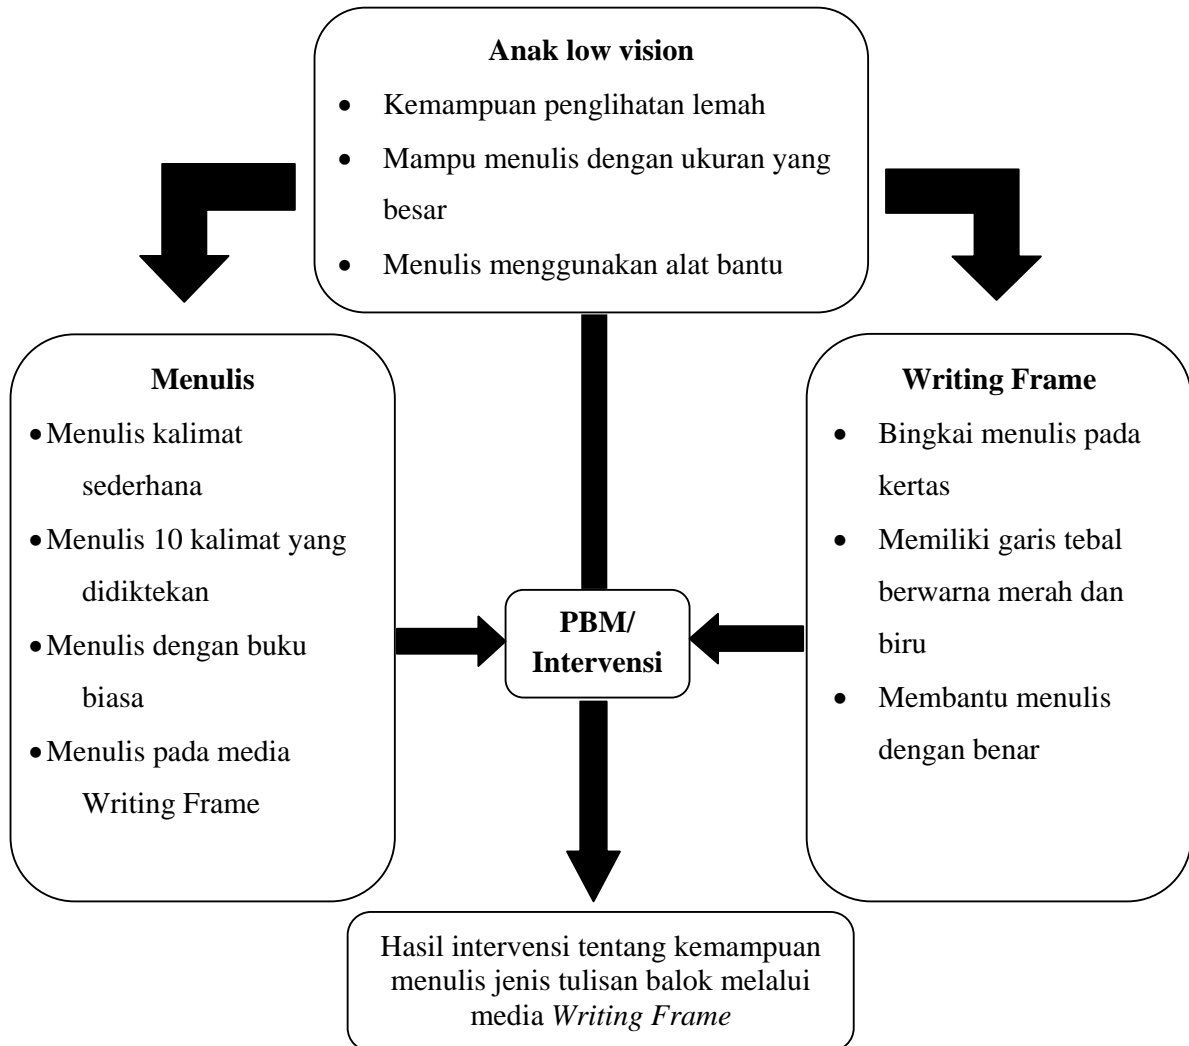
**Anak low vision**

- Kemampuan penglihatan lemah
- Mampu menulis dengan ukuran yang besar
- Menulis menggunakan alat bantu

**Menulis**

- Menulis kalimat sederhana
- Menulis 10 kalimat yang didiktekan
- Menulis dengan buku biasa
- Menulis pada media Writing Frame

**PBM/ Intervensi**

**Writing Frame**

- Bingkai menulis pada kertas
- Memiliki garis tebal berwarna merah dan biru
- Membantu menulis dengan benar

Hasil intervensi tentang kemampuan menulis jenis tulisan balok melalui media *Writing Frame*